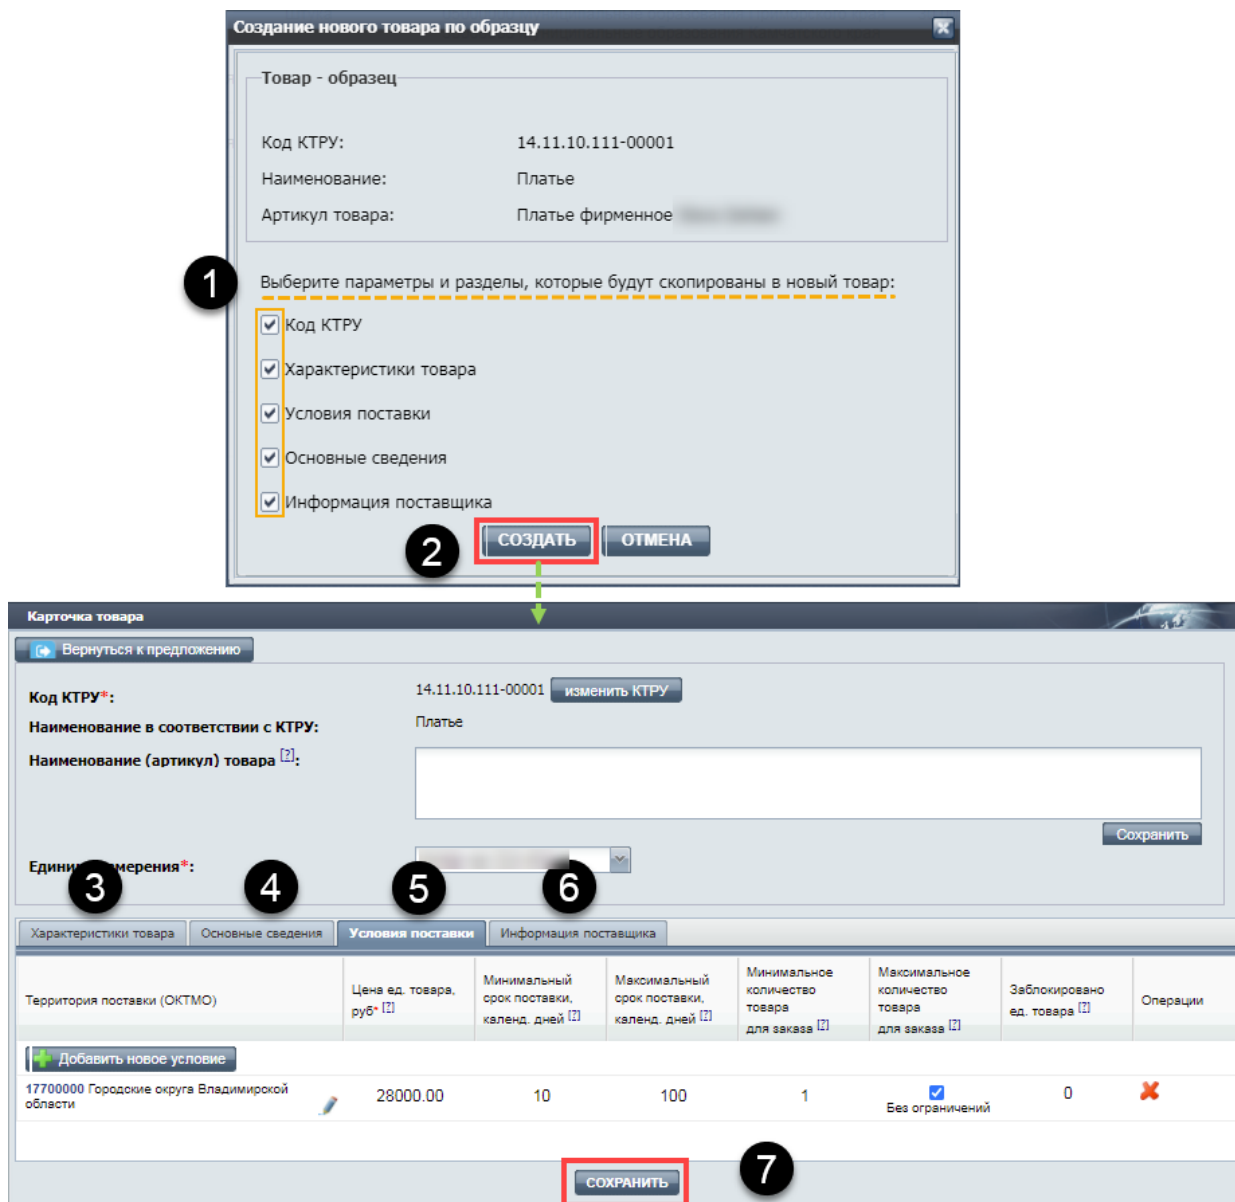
Создание нового товара по образцу

Товар - образец

Код КТРУ: 14.11.10.111-00001

Наименование: Платье

Артикул товара: Платье фирменное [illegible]

1

Выберите параметры и разделы, которые будут скопированы в новый товар:

Код КТРУ

Характеристики товара

Условия поставки

Основные сведения

Информация поставщика

2

СОЗДАТЬ ОТМЕНА

Карточка товара

Вернуться к предложению

Код КТРУ*: 14.11.10.111-00001 изменить КТРУ

Наименование в соответствии с КТРУ: Платье

Наименование (артикул) товара [?]:

Сохранить

Едини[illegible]мерения*: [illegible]

3 4 5 6

Характеристики товара | Основные сведения | Условия поставки | Информация поставщика

| Территория поставки (ОКТМО) | Цена ед. товара, руб* [?] | Минимальный срок поставки, календ. дней [?] | Максимальный срок поставки, календ. дней [?] | Минимальное количество товара для заказа [?] | Максимальное количество товара для заказа [?] | Заблокировано ед. товара [?] | Операции |
|---|---|---|---|---|---|---|---|
| Добавить новое условие | | | | | | | |
| 17700000 Городские округа Владимирской области | 28000.00 | 10 | 100 | 1 | Без ограничений | 0 | |

СОХРАНИТЬ

7